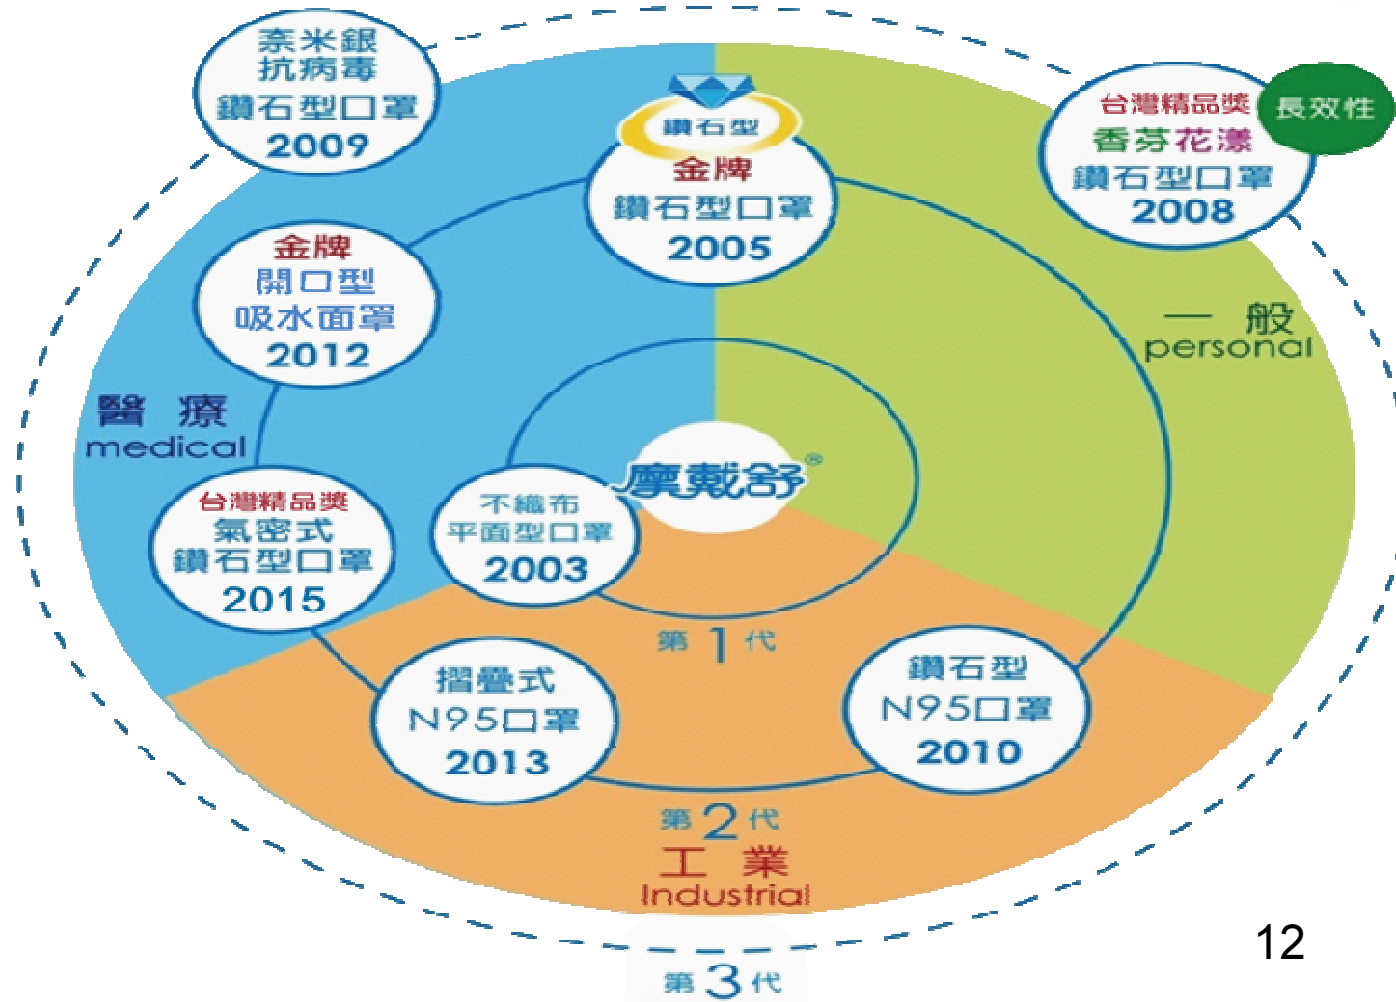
奈米銀
抗病毒
鑽石型口罩
2009

鑽石型
金牌
鑽石型口罩
2005

台灣精品獎
長效性
香芬花漾
鑽石型口罩
2008

金牌
開口型
吸水面罩
2012

一 般
personal

醫 療
medical

摩戴舒®

台灣精品獎
氣密式
鑽石型口罩
2015

不織布
平面型口罩
2003

第 1 代

摺疊式
N95口罩
2013

鑽石型
N95口罩
2010

第 2 代
工 業
Industrial

第 3 代

12